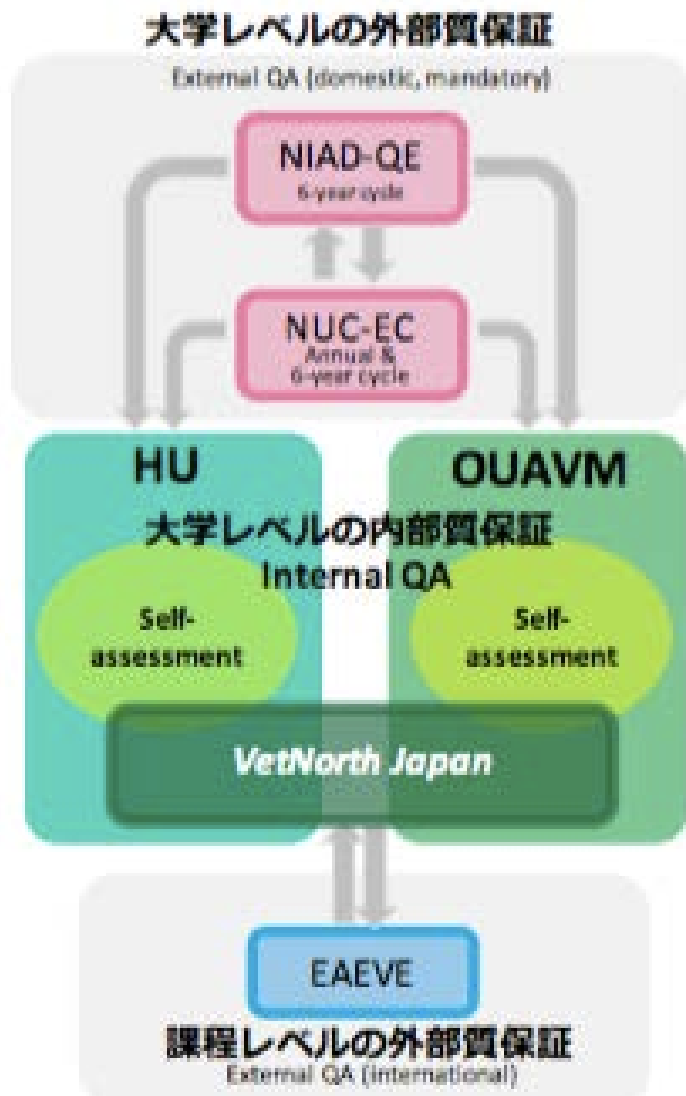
大学レベルの外部質保証
External QA (domestic, mandatory)

NIAD-QE
6-year cycle

NUC-EC
Annual & 6-year cycle

HU

OUAVM

大学レベルの内部質保証
Internal QA

Self-assessment

Self-assessment

VetNorth Japan

EAEVE

課程レベルの外部質保証
External QA (international)